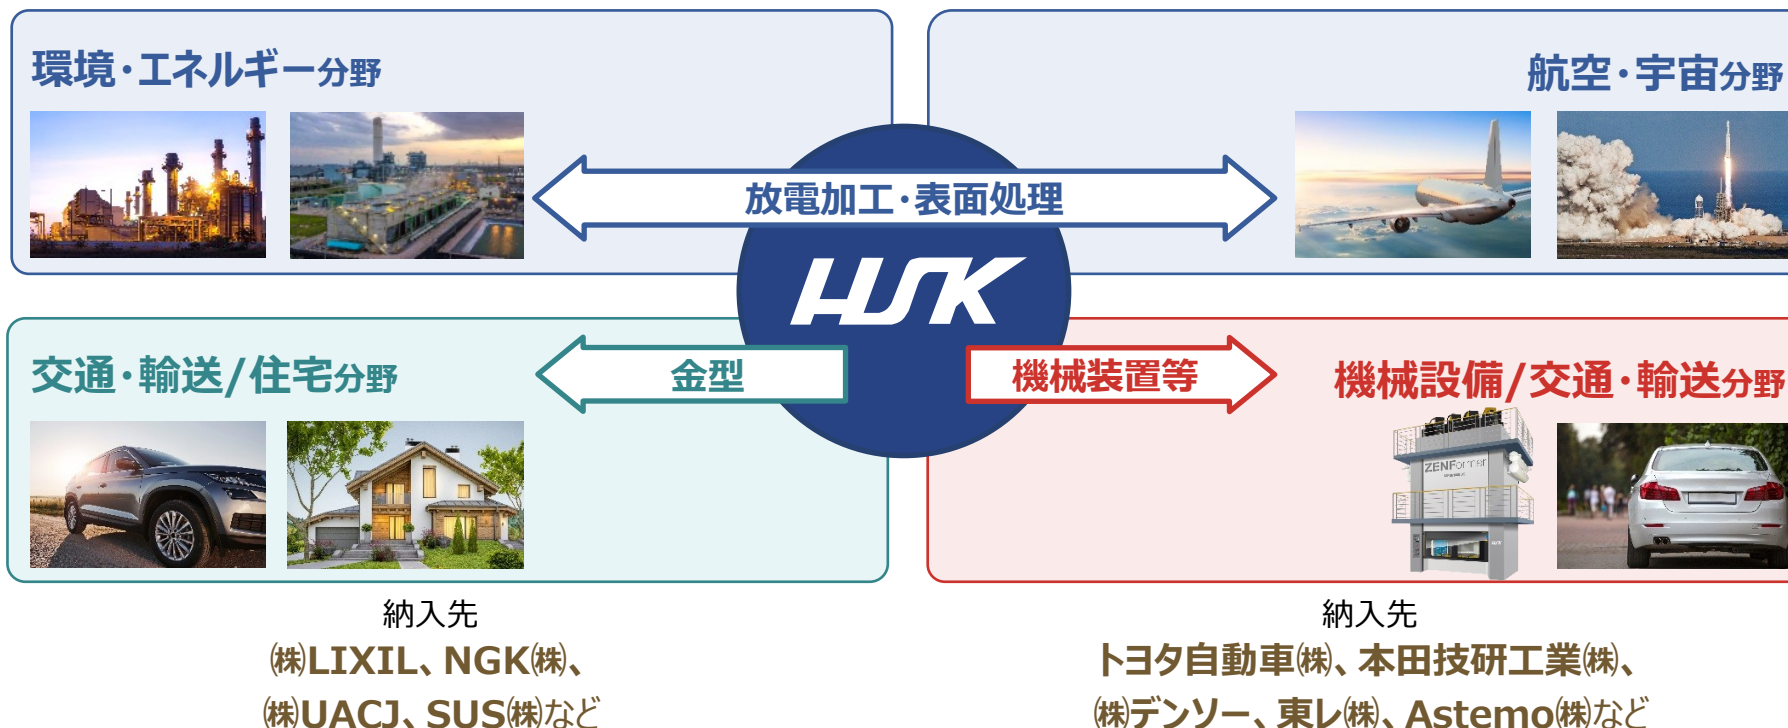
環境・エネルギー分野

航空・宇宙分野

放電加工・表面処理

HSK

交通・輸送/住宅分野

金型

機械装置等

機械設備/交通・輸送分野

ZENFormer

納入先
㈱LIXIL、NGK㈱、
㈱UACJ、SUS㈱など

納入先
トヨタ自動車㈱、本田技研工業㈱、
㈱デンソー、東レ㈱、Astemo㈱など